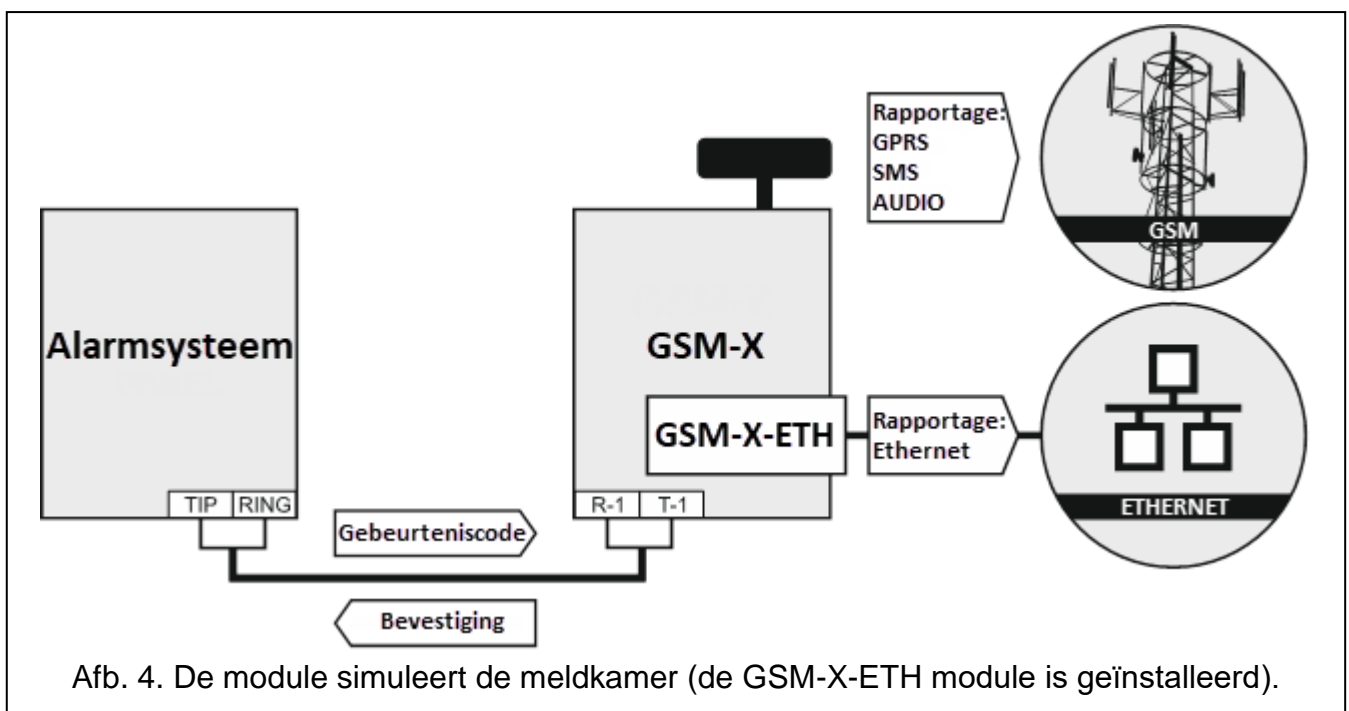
Rapportage:
GPRS
SMS
AUDIO

GSM

Alarmsysteem

GSM-X

GSM-X-ETH

Rapportage:
Ethernet

ETHERNET

TIP RING

R-1 T-1

Gebeurteniscode

Bevestiging

Afb. 4. De module simuleert de meldkamer (de GSM-X-ETH module is geïnstalleerd).